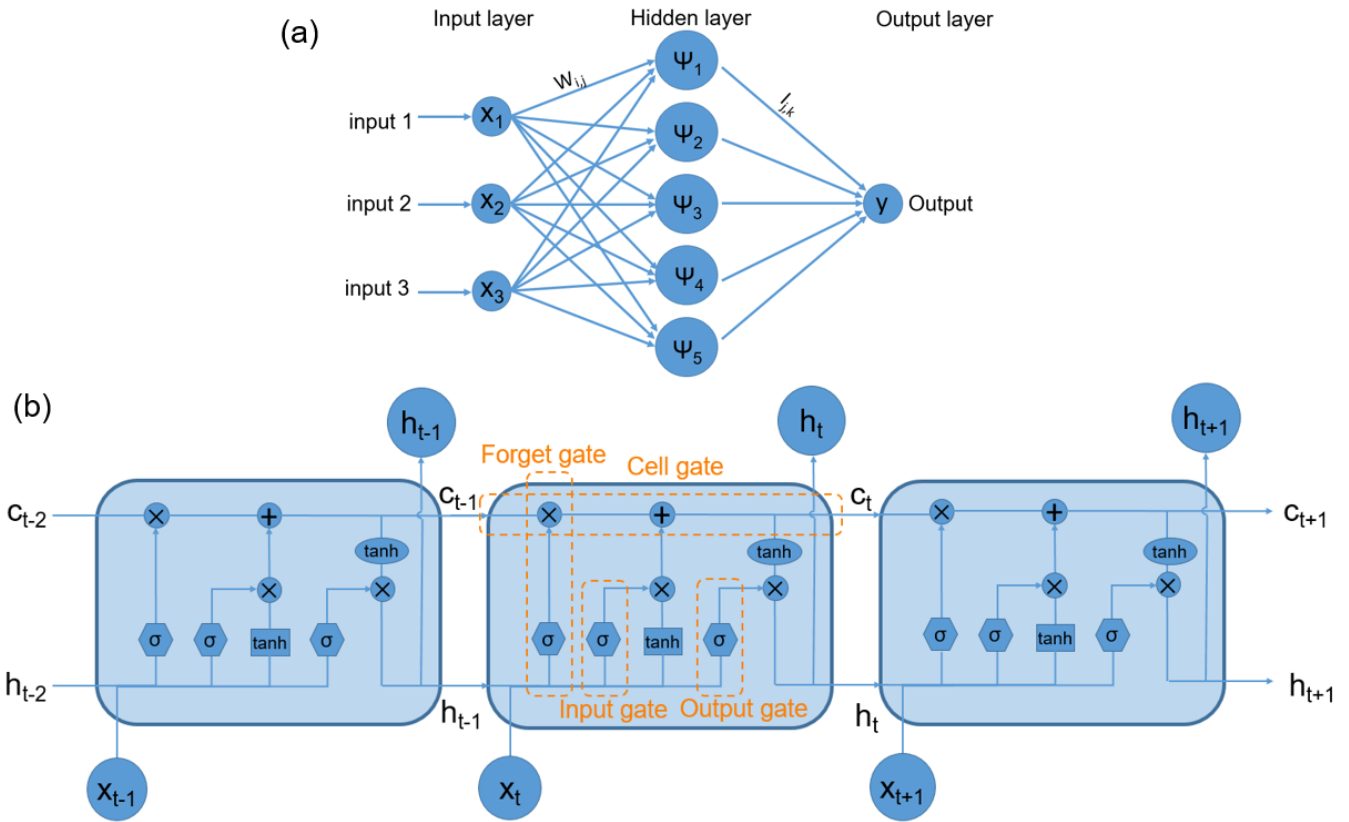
(a)

Input layer

Hidden layer

Output layer

$w_{i,j}$

$l_{j,k}$

input 1

input 2

input 3

$x_1$

$x_2$

$x_3$

$\Psi_1$

$\Psi_2$

$\Psi_3$

$\Psi_4$

$\Psi_5$

y

Output

(b)

$h_{t-1}$

$h_t$

$h_{t+1}$

Forget gate

Cell gate

$c_{t-2}$

$c_{t-1}$

$c_t$

$c_{t+1}$

×

+

tanh

×

σ

σ

tanh

σ

×

+

tanh

×

σ

σ

tanh

σ

×

+

tanh

×

σ

σ

tanh

σ

$h_{t-2}$

$h_{t-1}$

Input gate

Output gate

$h_t$

$h_{t+1}$

$x_{t-1}$

$x_t$

$x_{t+1}$